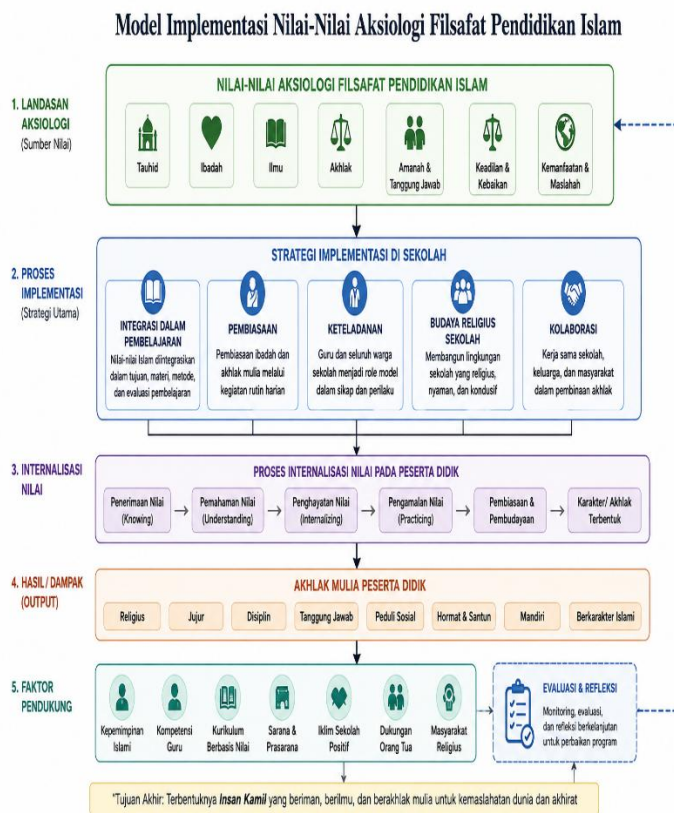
Model Implementasi Nilai-Nilai Aksiologi Filsafat Pendidikan Islam

1. LANDASAN AKSIOLOGI
(Sumber Nilai)

NILAI-NILAI AKSIOLOGI FILSAFAT PENDIDIKAN ISLAM

Tauhid
Ibadah
Ilmu
Akhlak
Amanah & Tanggung Jawab
Keadilan & Kebaikan
Kemanfaatan & Maslahah

2. PROSES IMPLEMENTASI
(Strategi Utama)

STRATEGI IMPLEMENTASI DI SEKOLAH

INTEGRASI DALAM PEMBELAJARAN
Nilai-nilai Islam diintegrasikan dalam tujuan, materi, metode, dan evaluasi pembelajaran

PEMBIASAAN
Pembiasaan ibadah dan akhlak mulia melalui kegiatan rutin harian

KETELADANAN
Guru dan seluruh warga sekolah menjadi role model dalam sikap dan perilaku

BUDAYA RELIGIUS SEKOLAH
Membangun lingkungan sekolah yang religius, nyaman, dan kondusif

KOLABORASI
Kerja sama sekolah, keluarga, dan masyarakat dalam pembinaan akhlak

3. INTERNALISASI NILAI

PROSES INTERNALISASI NILAI PADA PESERTA DIDIK

Penerimaan Nilai (Knowing) → Pemahaman Nilai (Understanding) → Penghayatan Nilai (Internalizing) → Pengamalan Nilai (Practicing) → Pembiasaan & Pembudayaan → Karakter/ Akhlak Terbentuk

4. HASIL / DAMPAK (OUTPUT)

AKHLAK MULIA PESERTA DIDIK

Religius
Jujur
Disiplin
Tanggung Jawab
Peduli Sosial
Hormat & Santun
Mandiri
Berkarakter Islami

5. FAKTOR PENDUKUNG

Kepemimpinan Islami
Kompetensi Guru
Kurikulum Berbasis Nilai
Sarana & Prasarana
Iklim Sekolah Positif
Dukungan Orang Tua
Masyarakat Religius

EVALUASI & REFLEKSI
Monitoring, evaluasi, dan refleksi berkelanjutan untuk perbaikan program

"Tujuan Akhir: Terbentuknya Insan Kamil yang beriman, berilmu, dan berakhlak mulia untuk kemaslahatan dunia dan akhirat